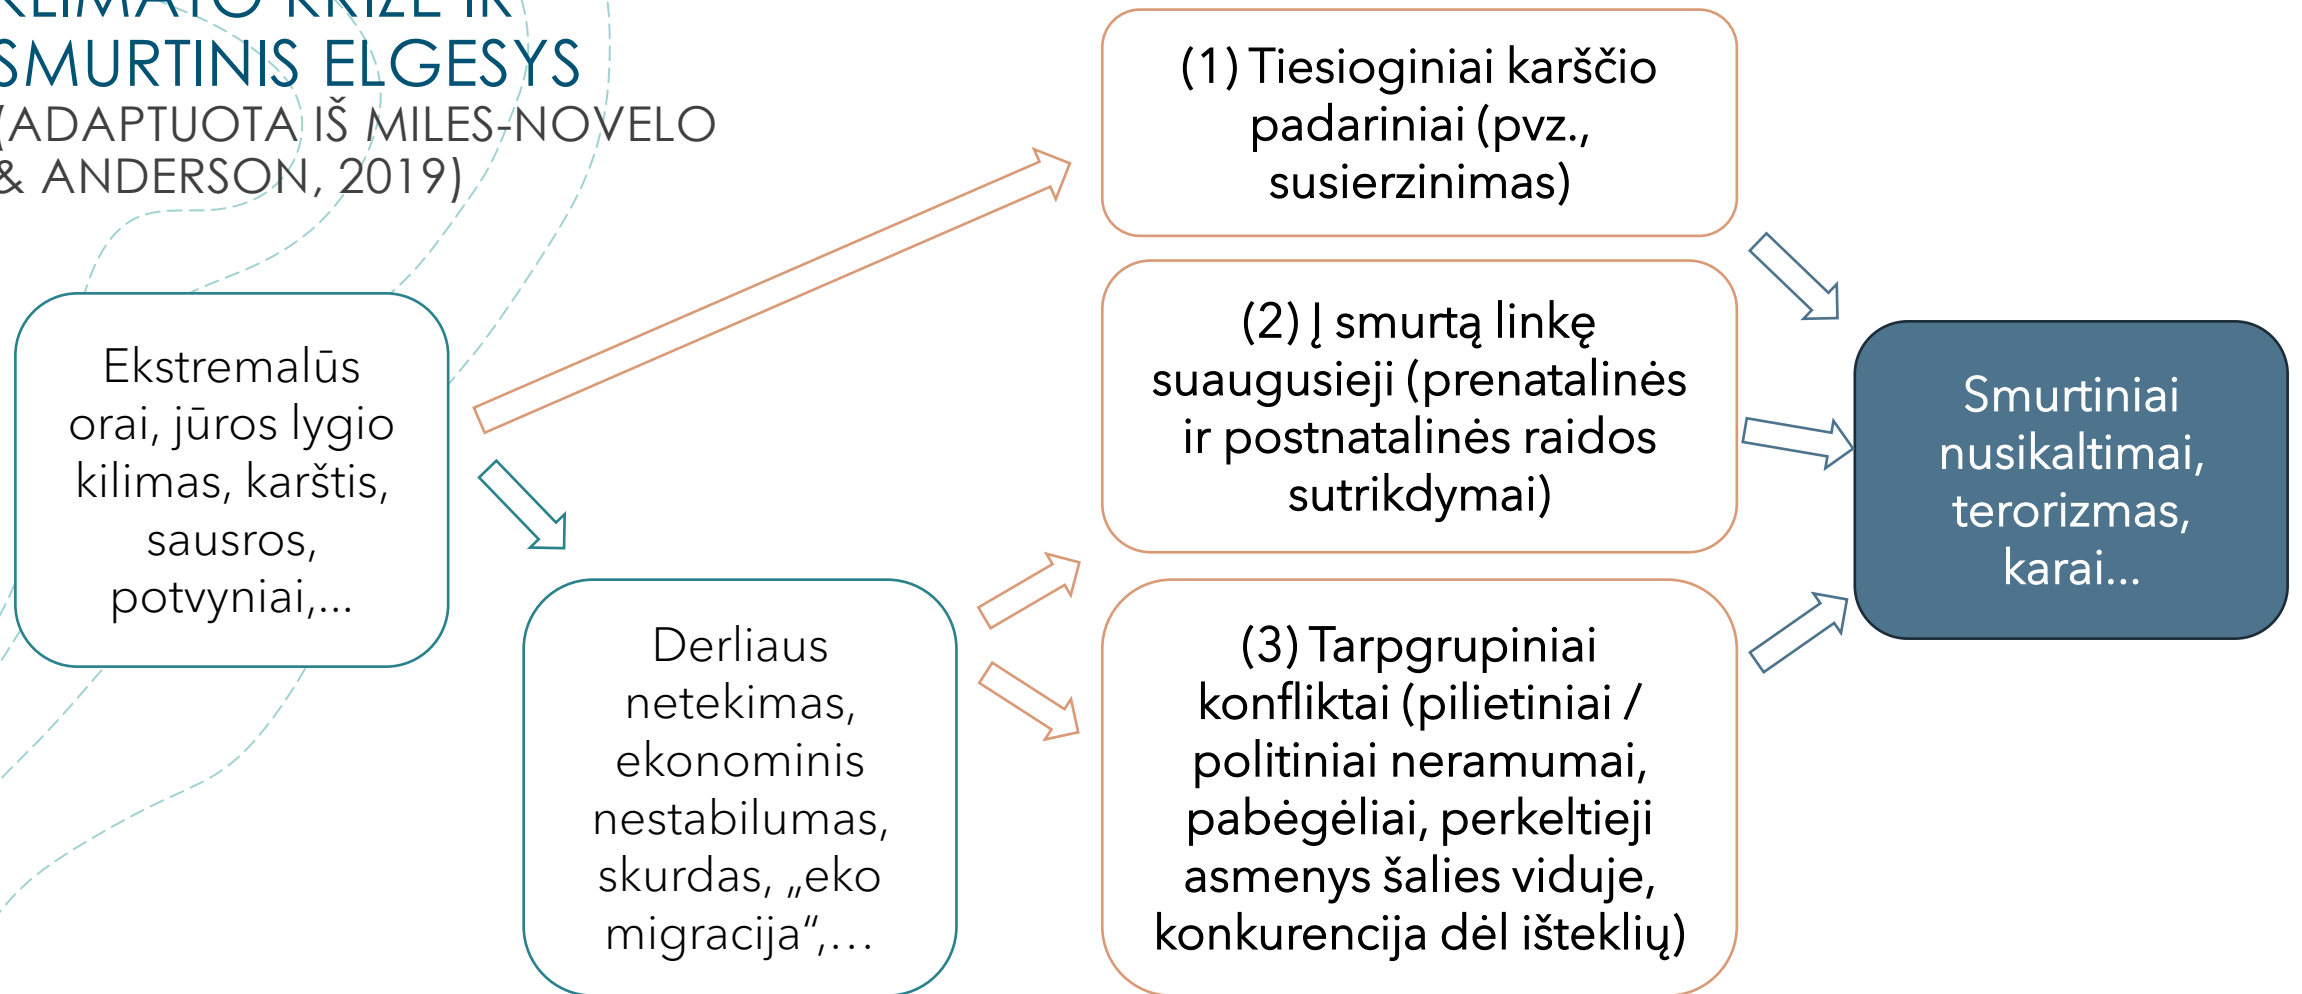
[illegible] KRIZĖ IR SMURTINIS ELGESYS (ADAPTUOTA IŠ MILES-NOVELO & ANDERSON, 2019)

Ekstremalūs orai, jūros lygio kilimas, karštis, sausros, potvyniai,...

Derliaus netekimas, ekonominis nestabilumas, skurdas, „eko migracija“,...

(1) Tiesioginiai karščio padariniai (pvz., susierzinimas)

(2) Į smurtą linkę suaugusieji (prenatalinės ir postnatalinės raidos sutrikdymai)

(3) Tarpgrupiniai konfliktai (pilietiniai / politiniai neramumai, pabėgėliai, perkeltieji asmenys šalies viduje, konkurencija dėl išteklių)

Smurtiniai nusikaltimai, terorizmas, karai...